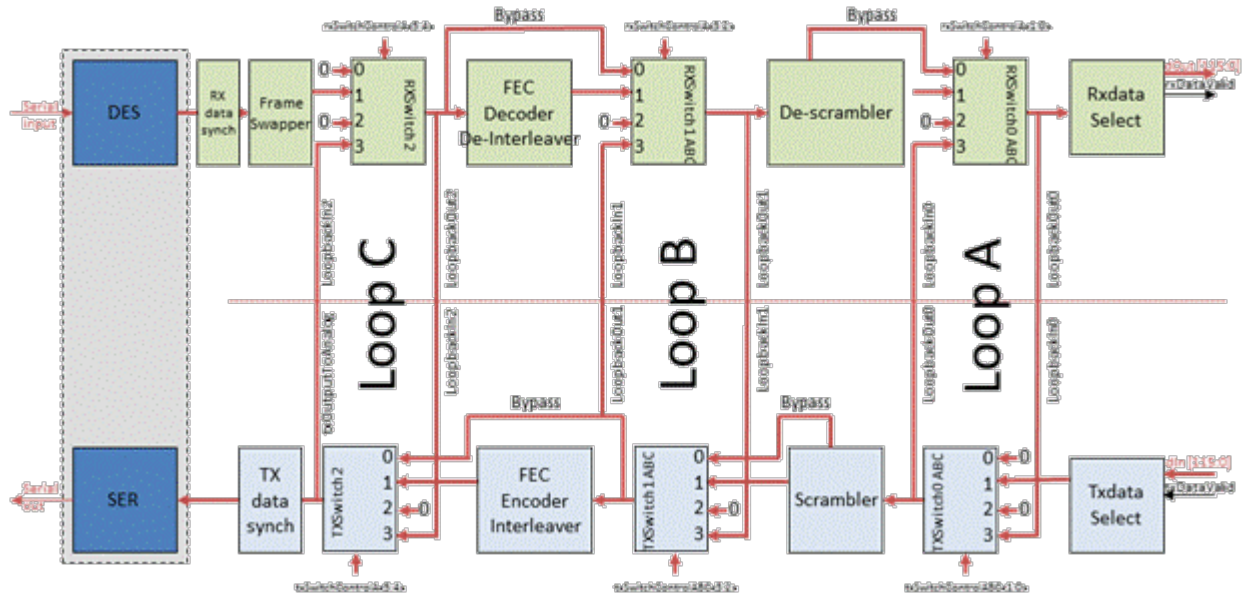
Serial Input

DES

RX data synch

Frame Swapper

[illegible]

0
1
0
2
3

RXSwitch 2

Bypass

FEC Decoder De-Interleaver

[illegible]

0
1
0
2
3

RXSwitch 1 ABC

Bypass

De-scrambler

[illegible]

0
1
0
2
3

RXSwitch0 ABC

Rxdata Select

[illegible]
rxDataValid

LoopbackIn2
LoopbackOut2
LoopbackIn1
LoopbackOut1
LoopbackIn0
LoopbackOut0

Loop C
Loop B
Loop A

txOutputToAnalog
LoopbackIn2
LoopbackOut1
LoopbackIn1
LoopbackOut0
LoopbackIn0

Serial Out

SER

TX data synch

TXSwitch 2
0
1
2
0
3

Bypass

FEC Encoder Interleaver

TXSwitch 1 ABC
0
1
2
0
3

Bypass

Scrambler

TXSwitch0 ABC
0
0
1
2
0
3

Txdata Select

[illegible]
txDataValid

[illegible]
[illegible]
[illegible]